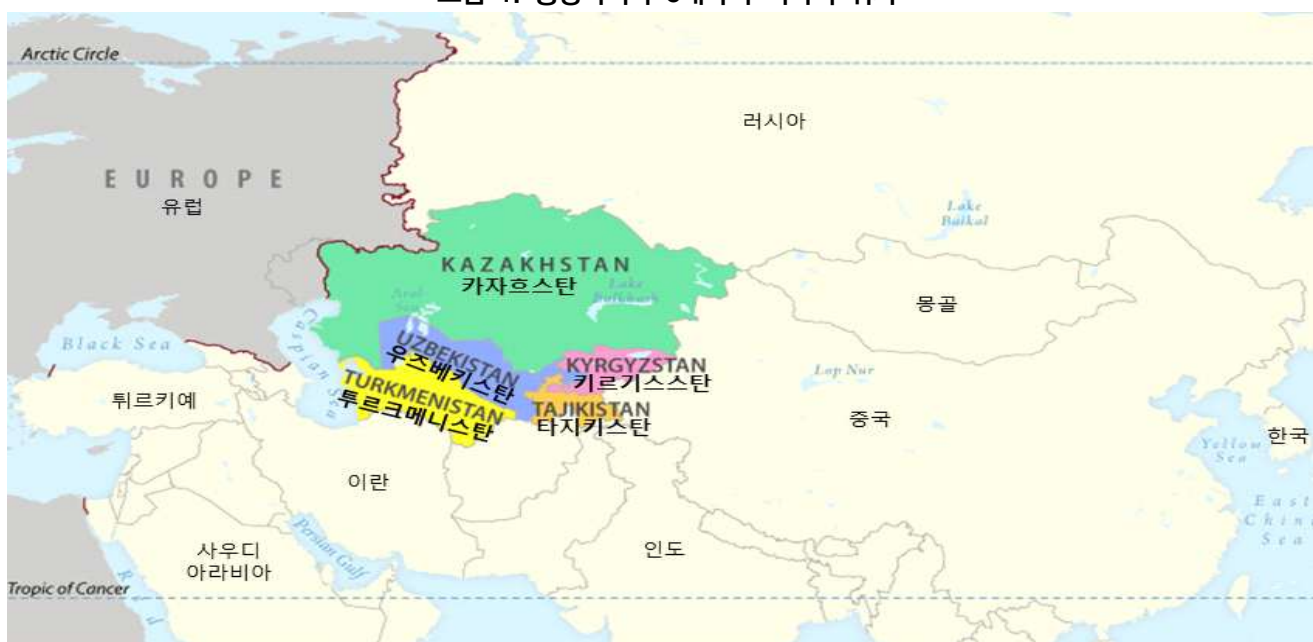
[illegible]

Arctic Circle

러시아

EUROPE
유럽

Lake Baikal

KAZAKHSTAN
카자흐스탄

Aral Sea

Lake Balkhash

몽골

Caspian Sea

Black Sea

UZBEKISTAN
우즈베키스탄

KYRGYZSTAN
키르기스스탄

Lop Nur

TURKMENISTAN
투르크메니스탄

TAJIKISTAN
타지키스탄

튀르키예

중국

Yellow Sea

한국

이란

East China Sea

Persian Gulf

사우디
아라비아

인도

Red Sea

Tropic of Cancer